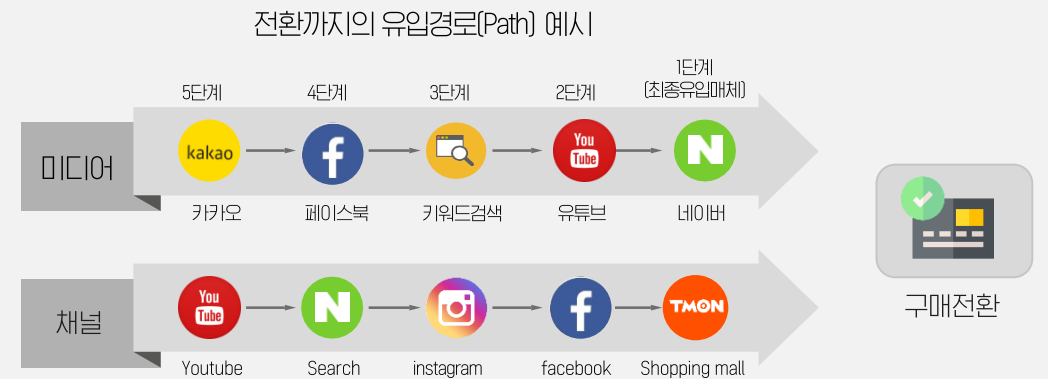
전환까지의 유입경로(Path) 예시

5단계

4단계

3단계

2단계

1단계
(최종유입매체)

미디어

kakao

You Tube

카카오

페이스북

키워드검색

유튜브

네이버

채널

You Tube

TMON

Youtube

Search

instagram

facebook

Shopping mall

구매전환